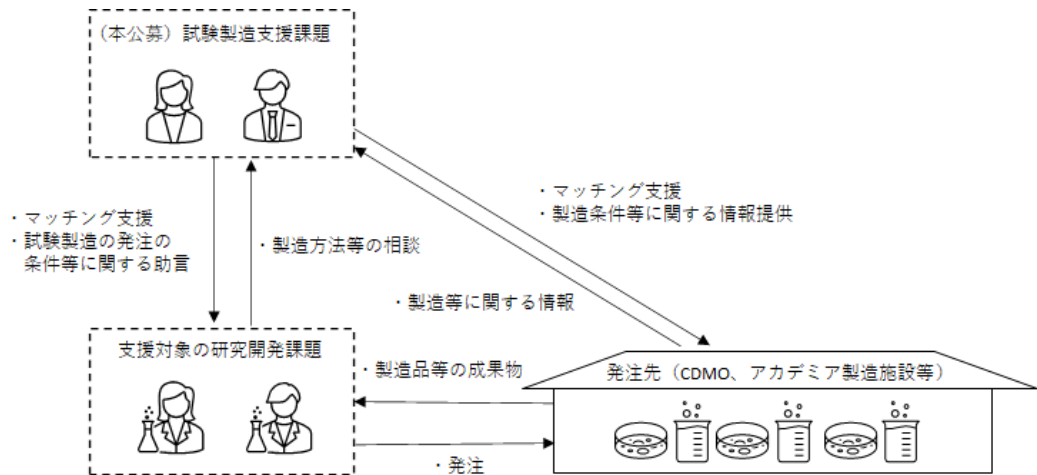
（本公募）試験製造支援課題

・マッチング支援
・製造条件等に関する情報提供

・マッチング支援
・試験製造の発注の条件等に関する助言

・製造方法等の相談

・製造等に関する情報

支援対象の研究開発課題

・製造品等の成果物

発注先（CDMO、アカデミア製造施設等）

・発注